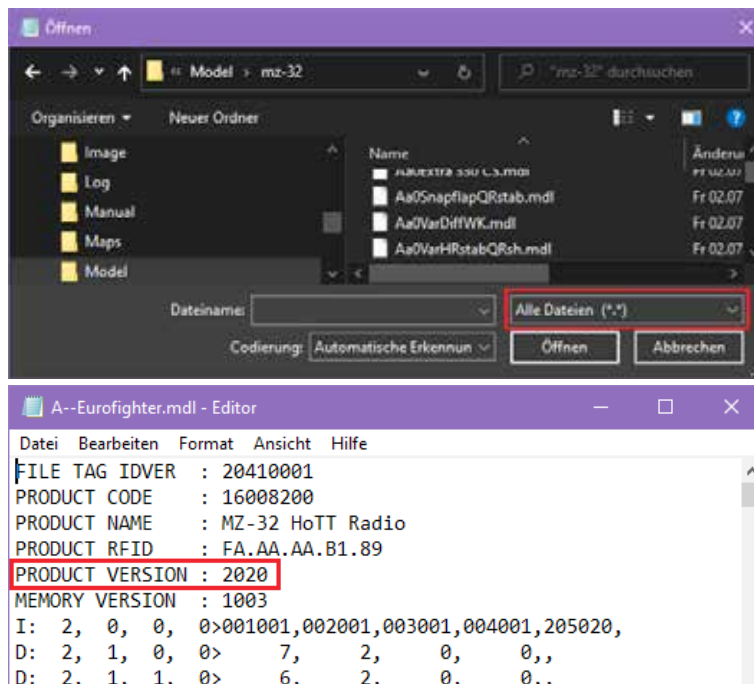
Öffnen

« Model › mz-32

"mz-32" durchsuchen

Organisieren ▾ Neuer Ordner

Image
Log
Manual
Maps
Model

Name
Änderu
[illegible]
Fr 02.07
Aa0SnapflapQRstab.mdl
Fr 02.07
Aa0VarDiffWK.mdl
Fr 02.07
Aa0VarHRstabQRsh.mdl
Fr 02.07

Dateiname:
Alle Dateien (*.*)
Codierung: Automatische Erkennun
Öffnen
Abbrechen

A--Eurofighter.mdl - Editor

Datei Bearbeiten Format Ansicht Hilfe

FILE TAG IDVER : 20410001
PRODUCT CODE : 16008200
PRODUCT NAME : MZ-32 HoTT Radio
PRODUCT RFID : FA.AA.AA.B1.89
PRODUCT VERSION : 2020
MEMORY VERSION : 1003
I: 2, 0, 0, 0>001001,002001,003001,004001,205020,
D: 2, 1, 0, 0> 7, 2, 0, 0,,
D: 2, 1, 1, 0> 6, 2, 0, 0,,